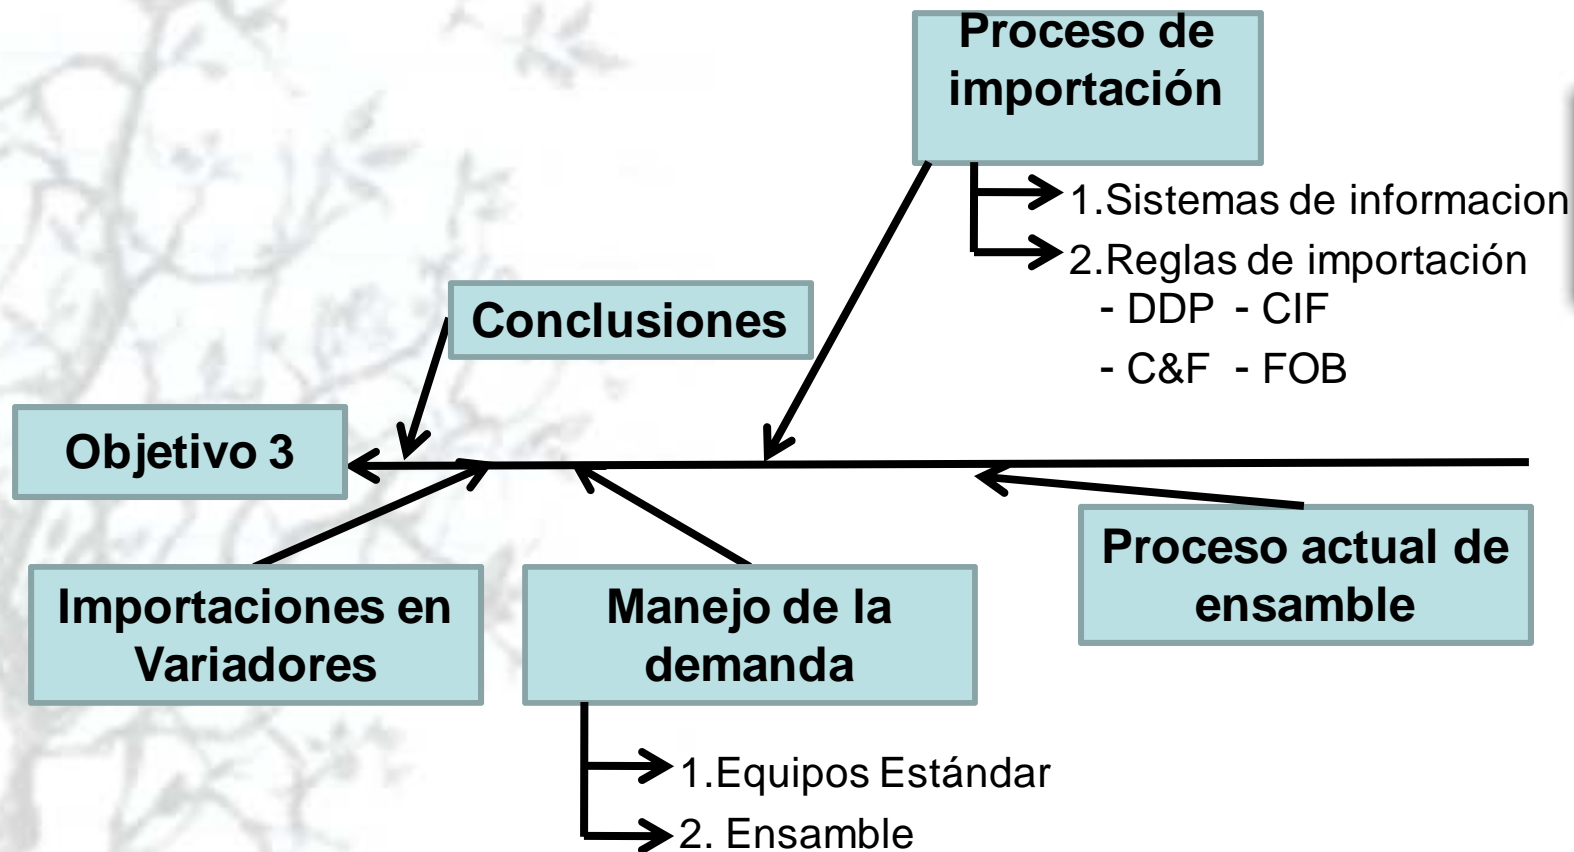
Proceso de importación

1.Sistemas de informacion

2.Reglas de importación
- DDP - CIF
- C&F - FOB

Conclusiones

Objetivo 3

Proceso actual de ensamble

Importaciones en Variadores

Manejo de la demanda

1.Equipos Estándar

2. Ensamble